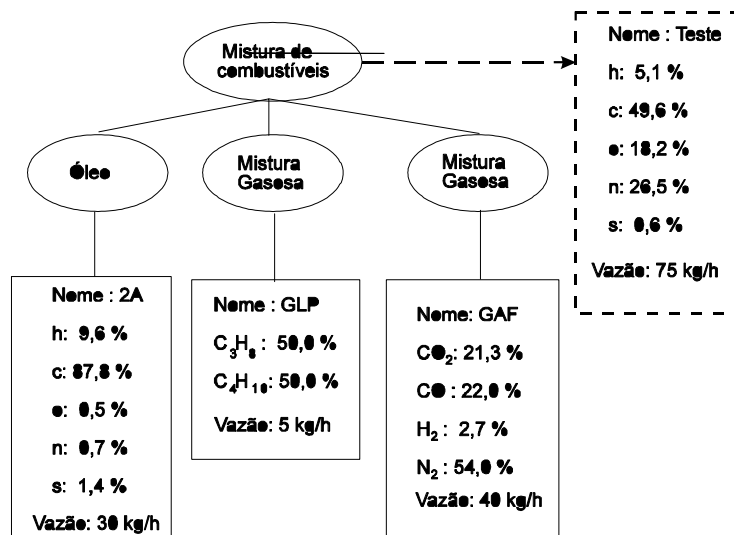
Mistura de combustíveis

Nome : Teste
h: 5,1 %
c: 49,6 %
o: 18,2 %
n: 26,5 %
s: 0,6 %
Vazão: 75 kg/h

Óleo

Mistura Gasosa

Mistura Gasosa

Nome : 2A
h: 9,6 %
c: 87,8 %
o: 0,5 %
n: 0,7 %
s: 1,4 %
Vazão: 30 kg/h

Nome : GLP
$C_3H_8$ : 50,0 %
$C_4H_{10}$: 50,0 %
Vazão: 5 kg/h

Nome: GAF
$CO_2$: 21,3 %
CO : 22,0 %
$H_2$ : 2,7 %
$N_2$ : 54,0 %
Vazão: 40 kg/h